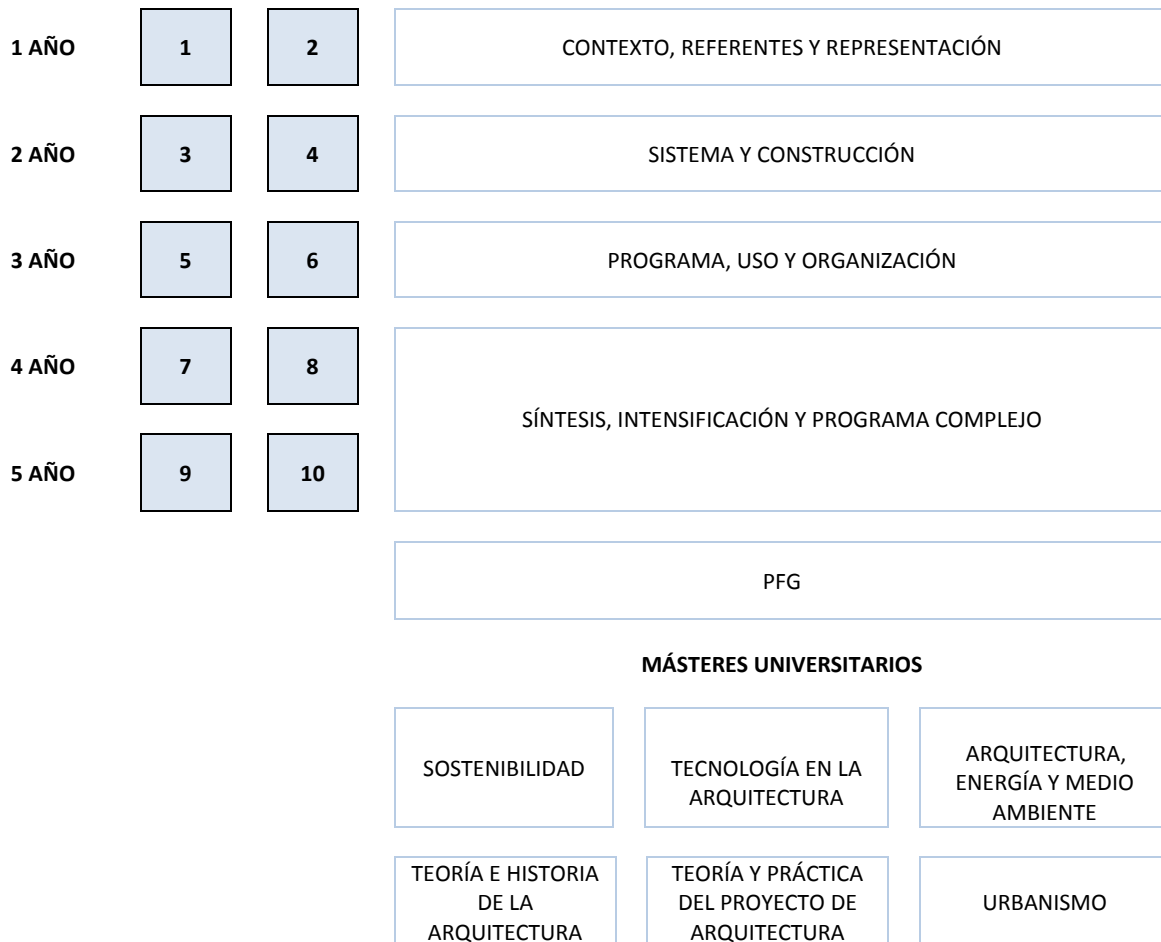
1 AÑO 1 2 CONTEXTO, REFERENTES Y REPRESENTACIÓN

2 AÑO 3 4 SISTEMA Y CONSTRUCCIÓN

3 AÑO 5 6 PROGRAMA, USO Y ORGANIZACIÓN

4 AÑO 7 8

5 AÑO 9 10

SÍNTESIS, INTENSIFICACIÓN Y PROGRAMA COMPLEJO

PFG

MÁSTERES UNIVERSITARIOS

SOSTENIBILIDAD

TECNOLOGÍA EN LA ARQUITECTURA

ARQUITECTURA, ENERGÍA Y MEDIO AMBIENTE

TEORÍA E HISTORIA DE LA ARQUITECTURA

TEORÍA Y PRÁCTICA DEL PROYECTO DE ARQUITECTURA

URBANISMO